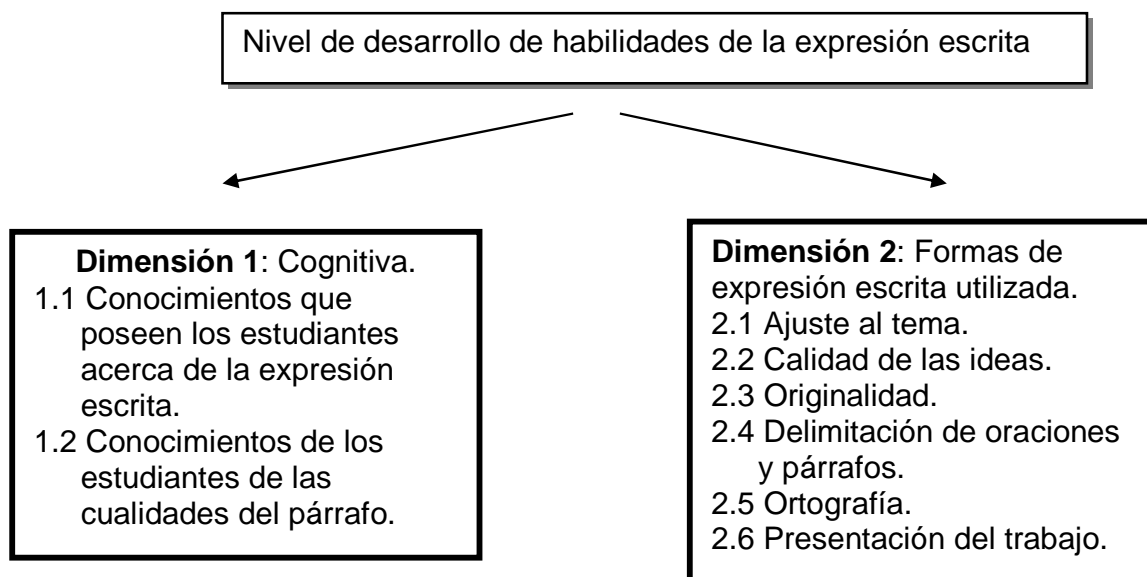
Nivel de desarrollo de habilidades de la expresión escrita

**Dimensión 1**: Cognitiva.
1.1 Conocimientos que poseen los estudiantes acerca de la expresión escrita.
1.2 Conocimientos de los estudiantes de las cualidades del párrafo.

**Dimensión 2**: Formas de expresión escrita utilizada.
2.1 Ajuste al tema.
2.2 Calidad de las ideas.
2.3 Originalidad.
2.4 Delimitación de oraciones y párrafos.
2.5 Ortografía.
2.6 Presentación del trabajo.